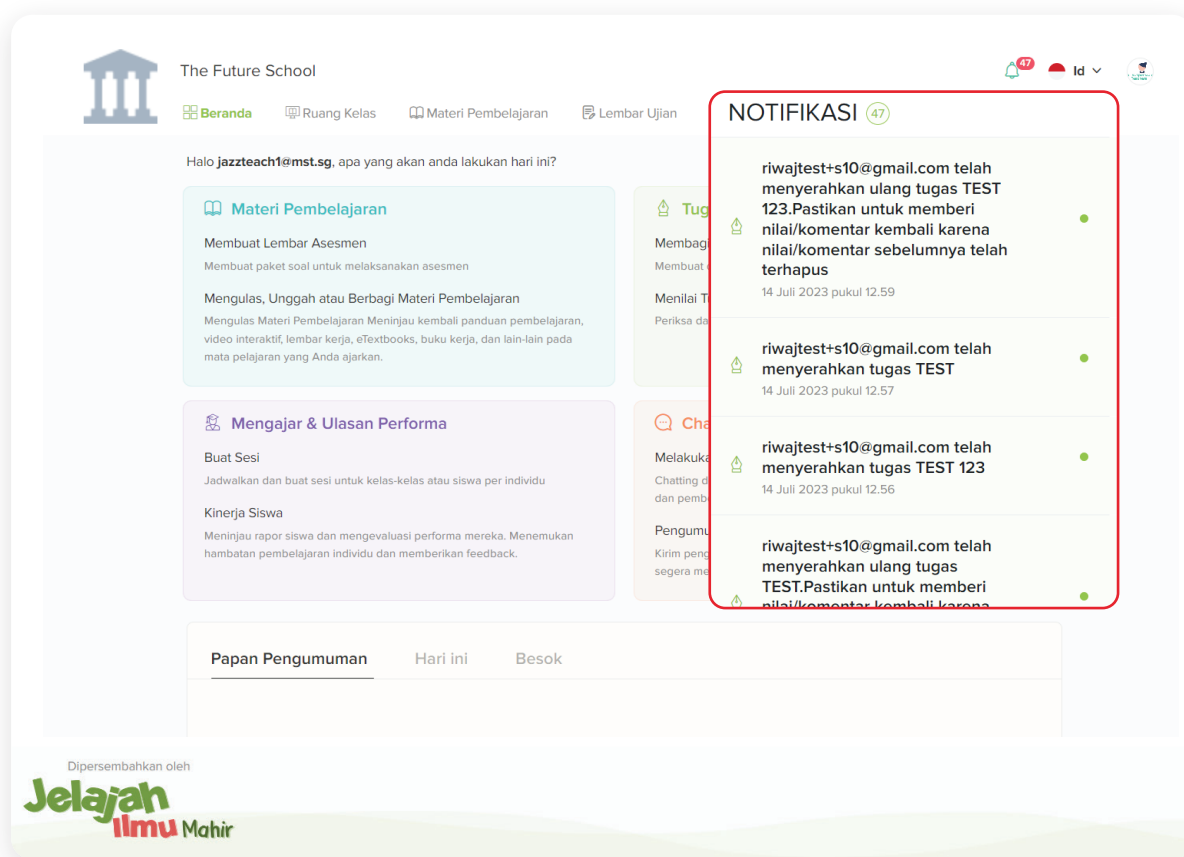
The Future School

47 Id

Beranda Ruang Kelas Materi Pembelajaran Lembar Ujian

Halo **jazzteach1@mst.sg**, apa yang akan anda lakukan hari ini?

Materi Pembelajaran

Membuat Lembar Asesmen

Membuat paket soal untuk melaksanakan asesmen

Mengulas, Unggah atau Berbagi Materi Pembelajaran

Mengulas Materi Pembelajaran Meninjau kembali panduan pembelajaran, video interaktif, lembar kerja, eTextbooks, buku kerja, dan lain-lain pada mata pelajaran yang Anda ajarkan.

Tug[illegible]

Membag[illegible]

Membuat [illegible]

Menilai T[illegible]

Periksa da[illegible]

Mengajar & Ulasan Performa

Buat Sesi

Jadwalkan dan buat sesi untuk kelas-kelas atau siswa per individu

Kinerja Siswa

Meninjau rapor siswa dan mengevaluasi performa mereka. Menemukan hambatan pembelajaran individu dan memberikan feedback.

Cha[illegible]

Melakuka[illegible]

Chatting d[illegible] dan pemb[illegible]

Pengumu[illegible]

Kirim peng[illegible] segera me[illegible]

NOTIFIKASI 47

riwajtest+s10@gmail.com telah menyerahkan ulang tugas TEST 123.Pastikan untuk memberi nilai/komentar kembali karena nilai/komentar sebelumnya telah terhapus

14 Juli 2023 pukul 12.59

riwajtest+s10@gmail.com telah menyerahkan tugas TEST

14 Juli 2023 pukul 12.57

riwajtest+s10@gmail.com telah menyerahkan tugas TEST 123

14 Juli 2023 pukul 12.56

riwajtest+s10@gmail.com telah menyerahkan ulang tugas TEST.Pastikan untuk memberi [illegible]

Papan Pengumuman Hari ini Besok

Dipersembahkan oleh

Jelajah Ilmu Mahir